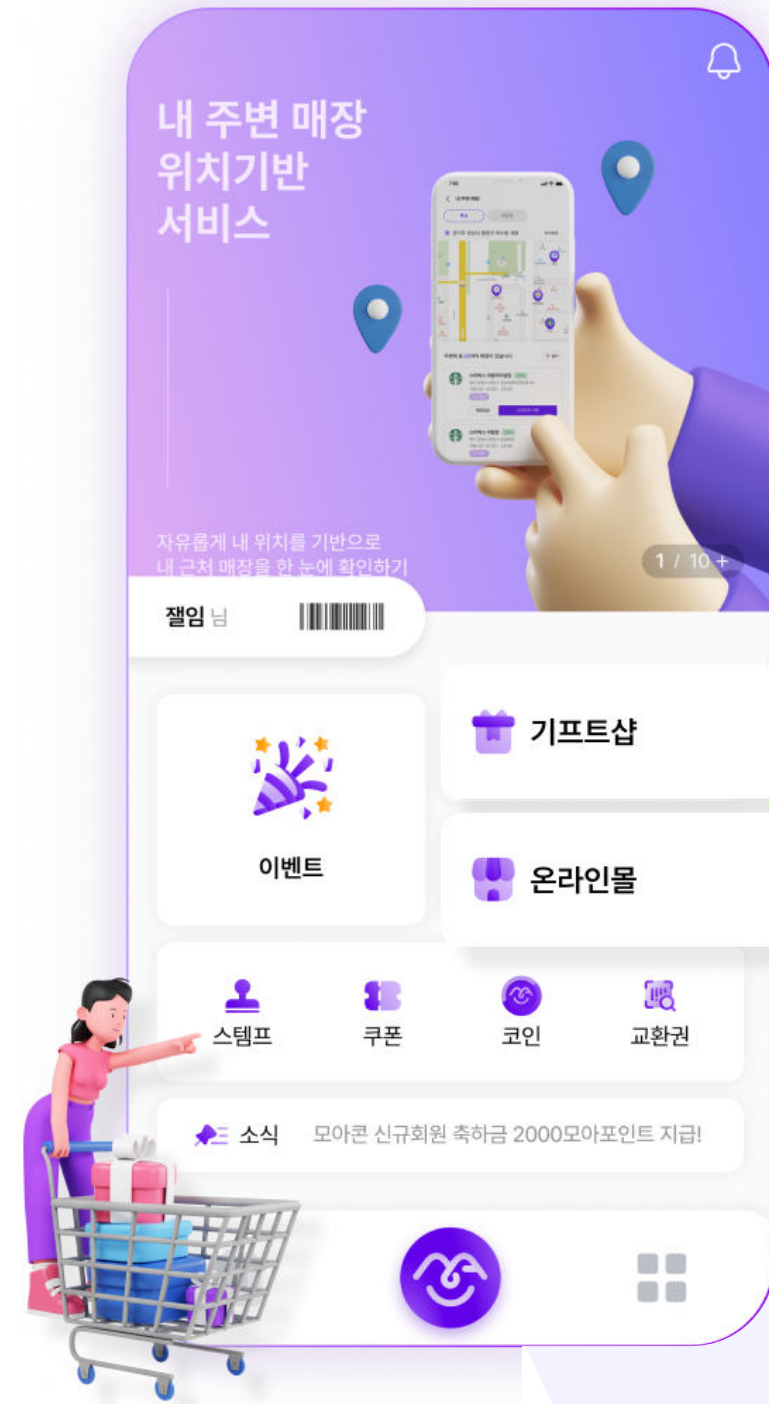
내 주변 매장
위치기반
서비스

자유롭게 내 위치를 기반으로
내 근처 매장을 한 눈에 확인하기

1 / 10 +

잴임 님

기프트샵

이벤트

온라인몰

스템프

쿠폰

코인

교환권

소식 모아콘 신규회원 축하금 2000모아포인트 지급!